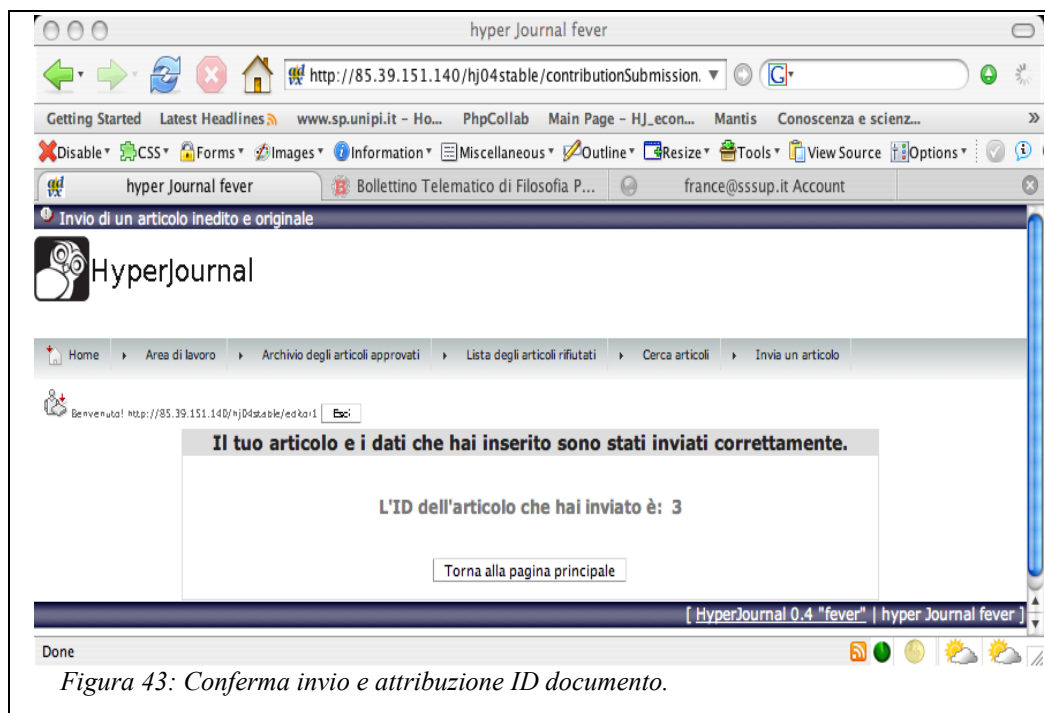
hyper Journal fever

http://85.39.151.140/hj04stable/contributionSubmission.

Getting Started Latest Headlines www.sp.unipi.it - Ho... PhpCollab Main Page - HJ_econ... Mantis Conoscenza e scienz...

Disable CSS Forms Images Information Miscellaneous Outline Resize Tools View Source Options

hyper Journal fever Bollettino Telematico di Filosofia P... france@sssup.it Account

Invio di un articolo inedito e originale

HyperJournal

Home Area di lavoro Archivio degli articoli approvati Lista degli articoli rifiutati Cerca articoli Invia un articolo

Benvenuto! http://85.39.151.140/hj04stable/edkar1 Esci

Il tuo articolo e i dati che hai inserito sono stati inviati correttamente.

L'ID dell'articolo che hai inviato è: 3

Torna alla pagina principale

[ HyperJournal 0.4 "fever" | hyper Journal fever ]

Done

Figura 43: Conferma invio e attribuzione ID documento.